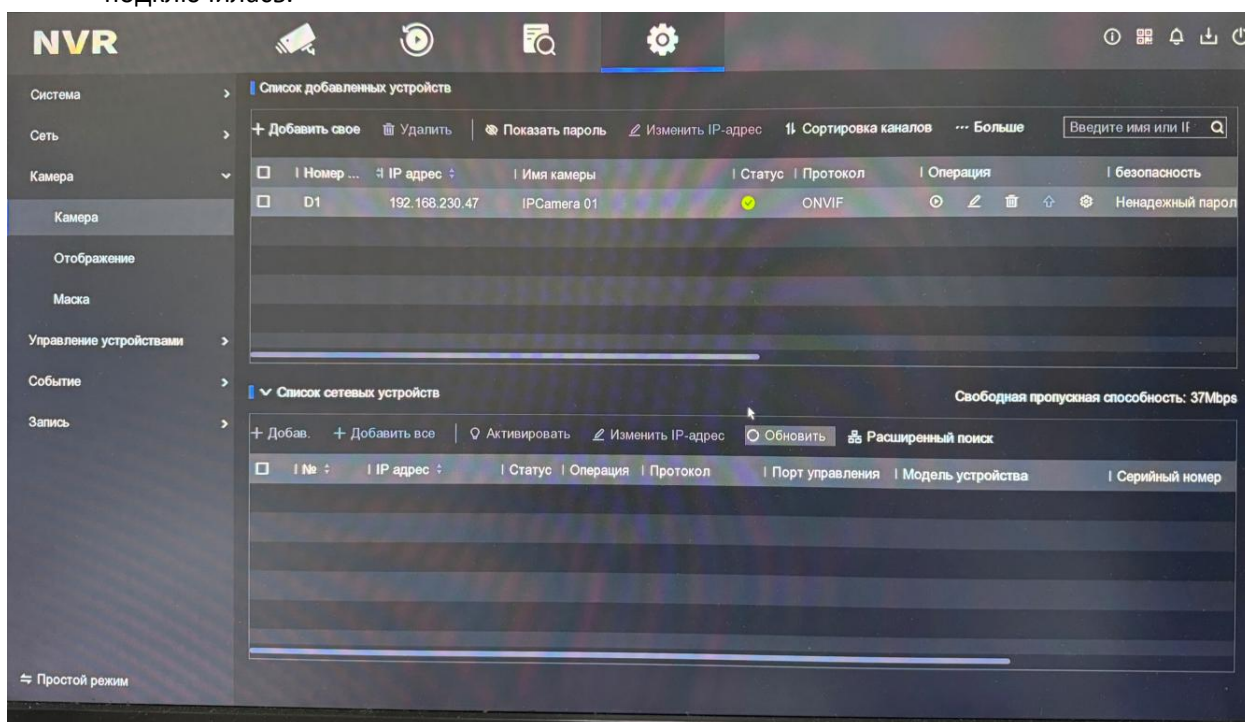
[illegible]

NVR

Система
Сеть
Камера
Камера
Отображение
Маска
Управление устройствами
Событие
Запись

Список добавленных устройств

+ Добавить свое Удалить Показать пароль Изменить IP-адрес Сортировка каналов ··· Больше Введите имя или IF

| Номер ... | IP адрес | Имя камеры | Статус | Протокол | Операция | безопасность |
|---|---|---|---|---|---|---|
| D1 | 192.168.230.47 | IPCamera 01 | | ONVIF | | Ненадежный парол |

Список сетевых устройств

Свободная пропускная способность: 37Mbps

+ Добав. + Добавить все Активировать Изменить IP-адрес Обновить Расширенный поиск

| № | IP адрес | Статус | Операция | Протокол | Порт управления | Модель устройства | Серийный номер |
|---|---|---|---|---|---|---|---|

Простой режим